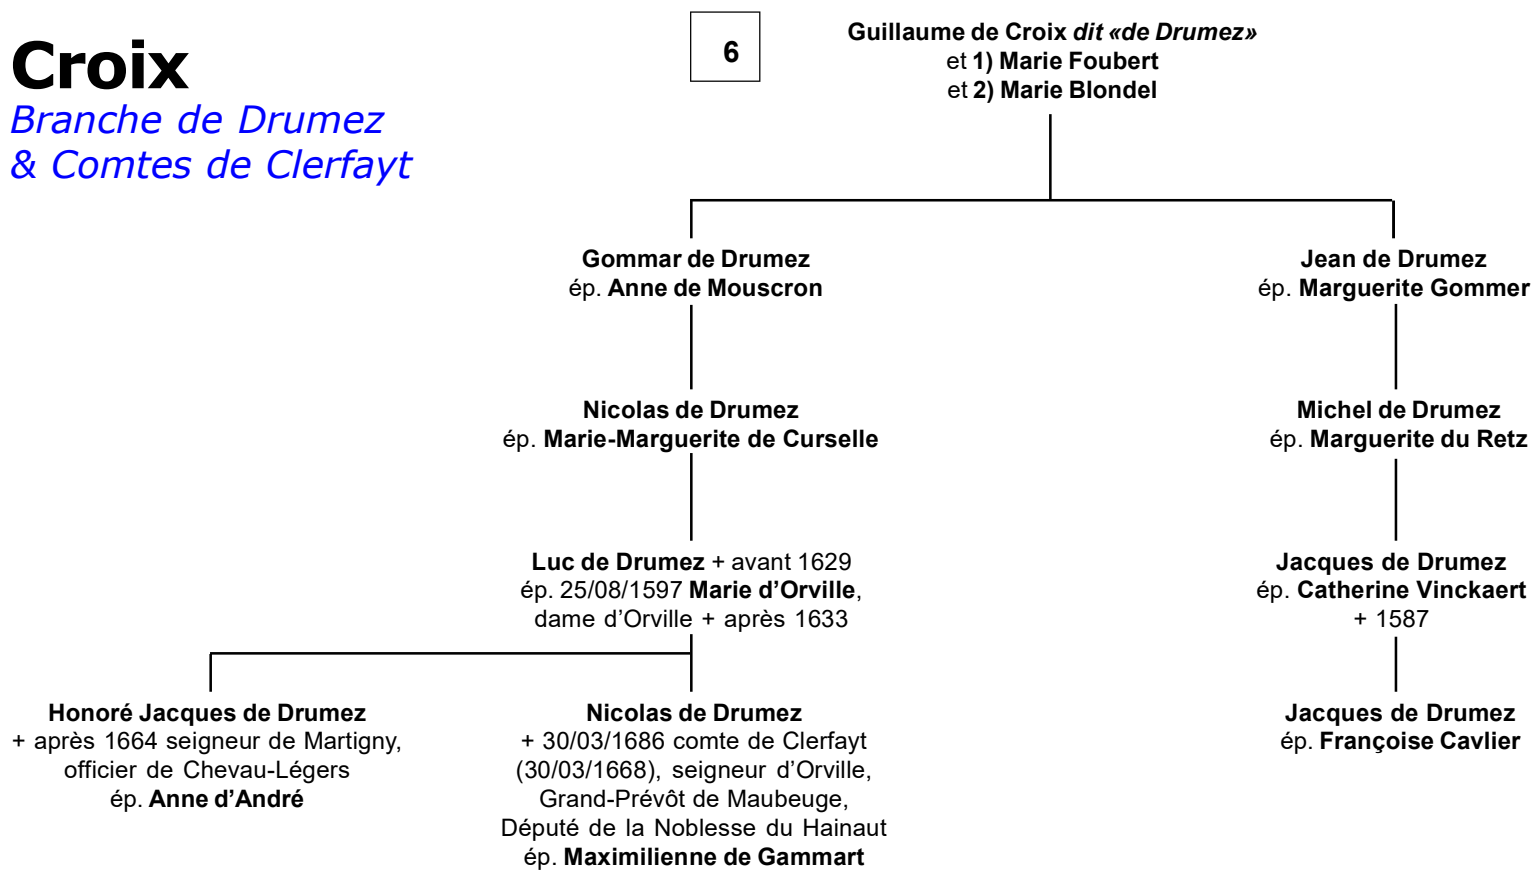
Croix
Branche de Drumez
& Comtes de Clerfayt

6

Guillaume de Croix dit «de Drumez»
et 1) Marie Foubert
et 2) Marie Blondel

Gommar de Drumez
ép. Anne de Mouscron

Jean de Drumez
ép. Marguerite Gommer

Nicolas de Drumez
ép. Marie-Marguerite de Curselle

Michel de Drumez
ép. Marguerite du Retz

Luc de Drumez + avant 1629
ép. 25/08/1597 Marie d'Orville, dame d'Orville + après 1633

Jacques de Drumez
ép. Catherine Vinckaert
+ 1587

Honoré Jacques de Drumez
+ après 1664 seigneur de Martigny, officier de Chevau-Légers
ép. Anne d'André

Nicolas de Drumez
+ 30/03/1686 comte de Clerfayt (30/03/1668), seigneur d'Orville, Grand-Prévôt de Maubeuge, Député de la Noblesse du Hainaut
ép. Maximilienne de Gammart

Jacques de Drumez
ép. Françoise Cavlier